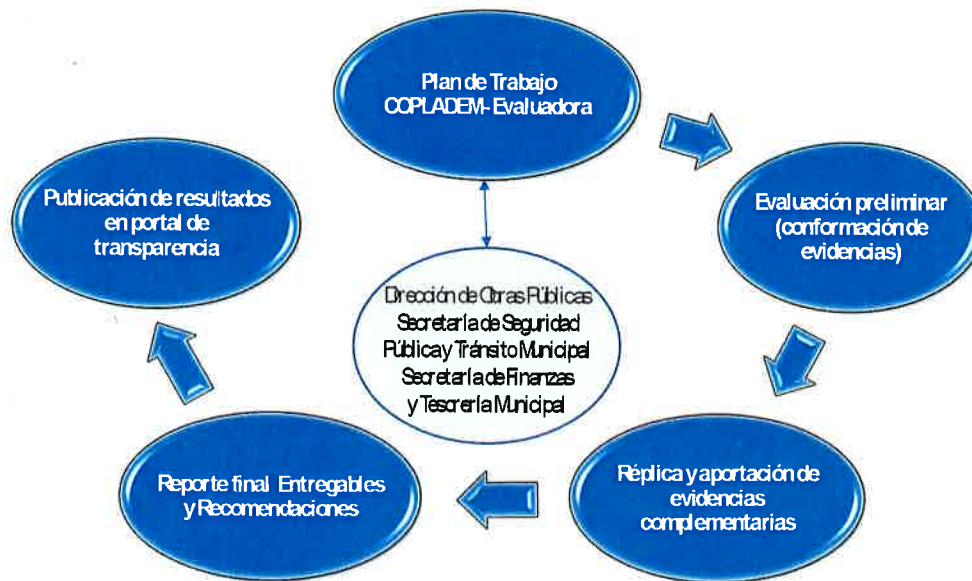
Plan de Trabajo COPLADEM- Evaluadora

Evaluación preliminar (conformación de evidencias)

Réplica y aportación de evidencias complementarias

Reporte final Entregables y Recomendaciones

Publicación de resultados en portal de transparencia

Dirección de Obras Públicas
Secretaría de Seguridad Pública y Tránsito Municipal
Secretaría de Finanzas y Tesorería Municipal